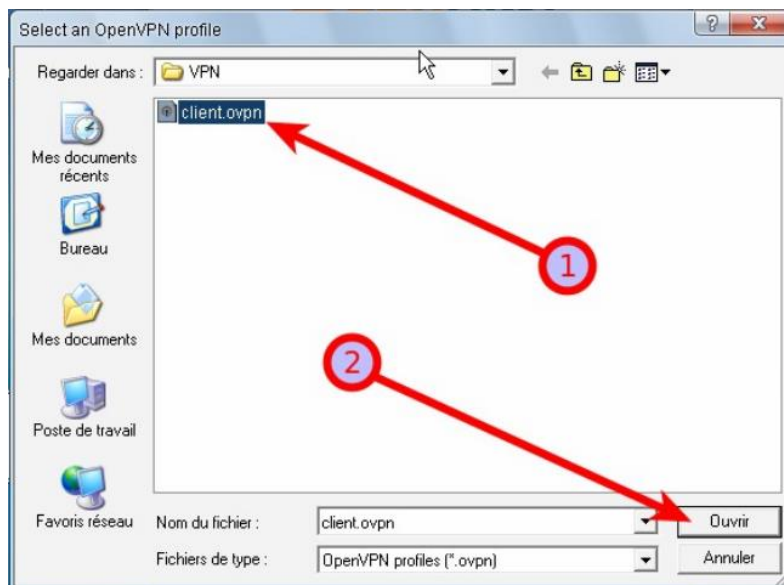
Select an OpenVPN profile

?

Regarder dans : VPN

client.ovpn

1

2

Mes documents récents

Bureau

Mes documents

Poste de travail

Favoris réseau

Nom du fichier : client.ovpn

Ouvrir

Fichiers de type : OpenVPN profiles (*.ovpn)

Annuler